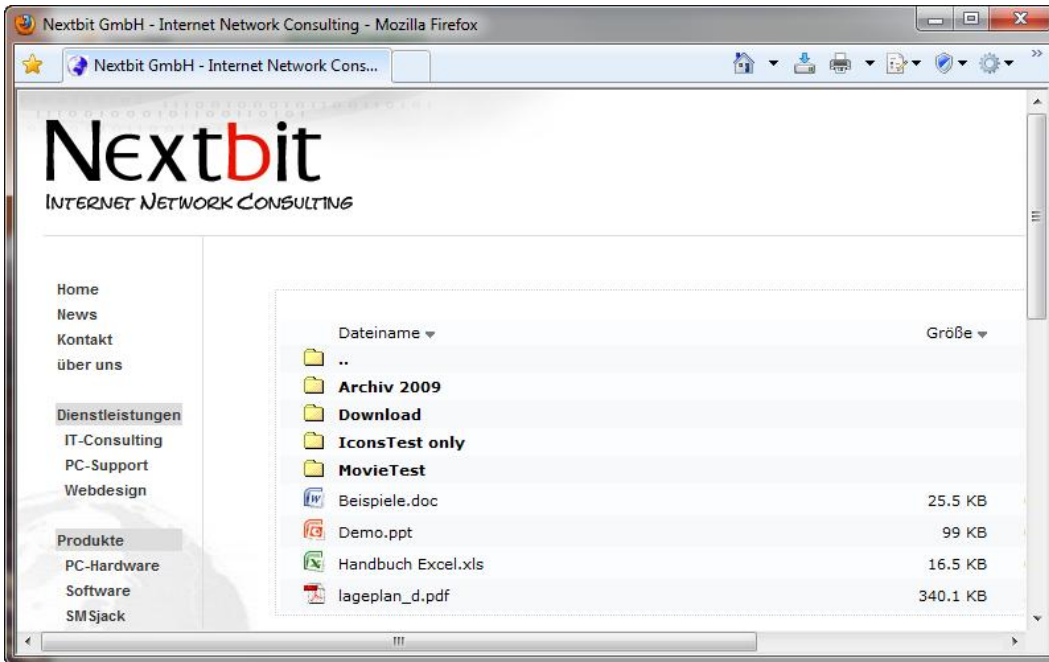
Nextbit GmbH - Internet Network Consulting - Mozilla Firefox

Nextbit GmbH - Internet Network Cons...

Nextbit
Internet Network Consulting

Home
News
Kontakt
über uns

Dienstleistungen
IT-Consulting
PC-Support
Webdesign

Produkte
PC-Hardware
Software
SMSjack

| Dateiname | Größe |
|---|---|
| .. | |
| Archiv 2009 | |
| Download | |
| IconsTest only | |
| MovieTest | |
| Beispiele.doc | 25.5 KB |
| Demo.ppt | 99 KB |
| Handbuch Excel.xls | 16.5 KB |
| lageplan_d.pdf | 340.1 KB |